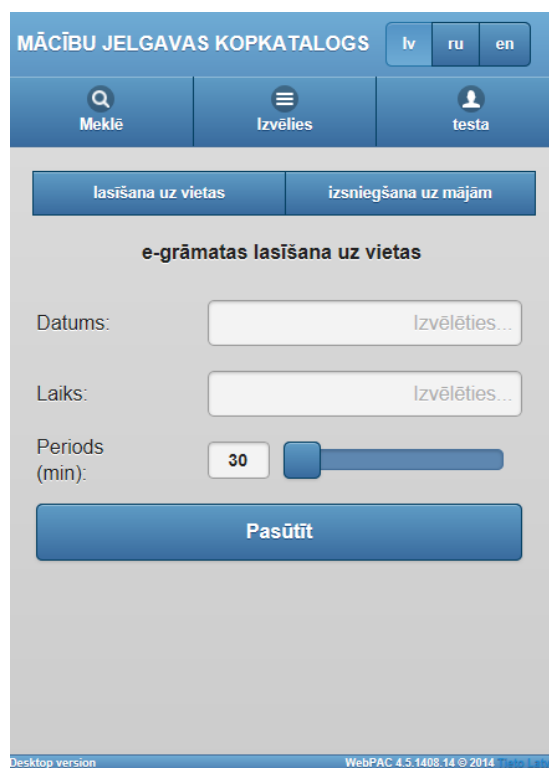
MĀCĪBU JELGAVAS KOPKATALOGS lv ru en

Meklē Izvēlies testa

lasīšana uz vietas izsniegšana uz mājām

e-grāmatas lasīšana uz vietas

Datums: Izvēlēties...

Laiks: Izvēlēties...

Periods (min): 30

Pasūtīt

Desktop version WebPAC 4.5.1408.14 © 2014 Tieto Latvia